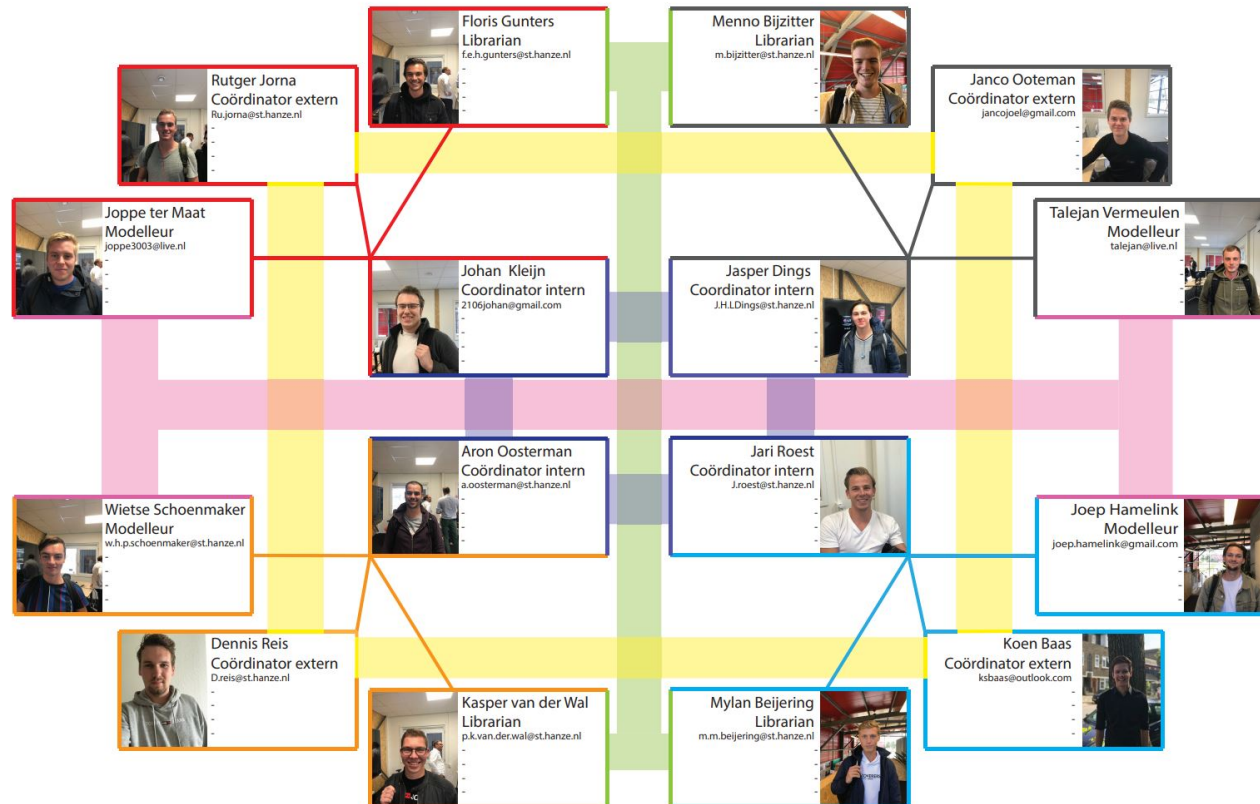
Floris Gunters
Librarian
f.e.h.gunters@st.hanze.nl
-
-
-
-

Menno Bijzitter
Librarian
m.bijzitter@st.hanze.nl
-
-
-
-

Rutger Jorna
Coördinator extern
Ru.jorna@st.hanze.nl
-
-
-
-

Janco Ooteman
Coördinator extern
jancojoel@gmail.com
-
-
-
-

Joppe ter Maat
Modelleur
joppe3003@live.nl
-
-
-
-

Talejan Vermeulen
Modelleur
talejan@live.nl
-
-
-
-

Johan Kleijn
Coördinator intern
2106johan@gmail.com
-
-
-
-

Jasper Dings
Coördinator intern
J.H.L.Dings@st.hanze.nl
-
-
-
-

Aron Oosterman
Coördinator intern
a.oosterman@st.hanze.nl
-
-
-
-

Jari Roest
Coördinator intern
J.roest@st.hanze.nl
-
-
-
-

Wietse Schoenmaker
Modelleur
w.h.p.schoenmaker@st.hanze.nl
-
-
-
-

Joep Hamelink
Modelleur
joep.hamelink@gmail.com
-
-
-
-

Dennis Reis
Coördinator extern
D.reis@st.hanze.nl
-
-
-
-

Koen Baas
Coördinator extern
ksbaas@outlook.com
-
-
-
-

Kasper van der Wal
Librarian
p.k.van.der.wal@st.hanze.nl
-
-
-
-

Mylan Beijering
Librarian
m.m.beijering@st.hanze.nl
-
-
-
-